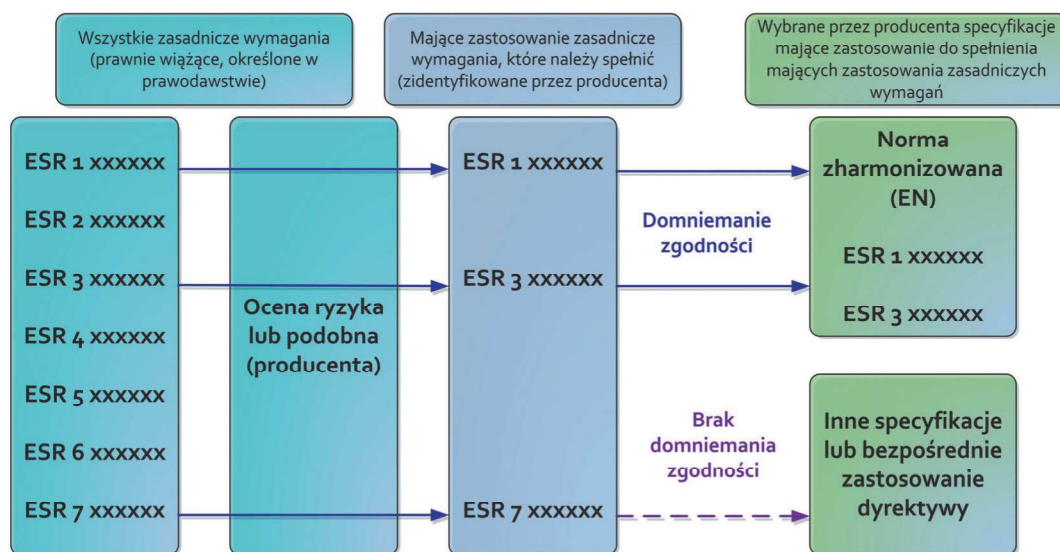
Wszystkie zasadnicze wymagania (prawnie wiążące, określone w prawodawstwie)

Mające zastosowanie zasadnicze wymagania, które należy spełnić (zidentyfikowane przez producenta)

Wybrane przez producenta specyfikacje mające zastosowanie do spełnienia mających zastosowania zasadniczych wymagań

ESR 1 xxxxxx
ESR 2 xxxxxx
ESR 3 xxxxxx
ESR 4 xxxxxx
ESR 5 xxxxxx
ESR 6 xxxxxx
ESR 7 xxxxxx

Ocena ryzyka lub podobna (producenta)

ESR 1 xxxxxx
ESR 3 xxxxxx
ESR 7 xxxxxx

Domniemanie zgodności

Brak domniemania zgodności

Norma zharmonizowana (EN)

ESR 1 xxxxxx

ESR 3 xxxxxx

Inne specyfikacje lub bezpośrednie zastosowanie dyrektywy